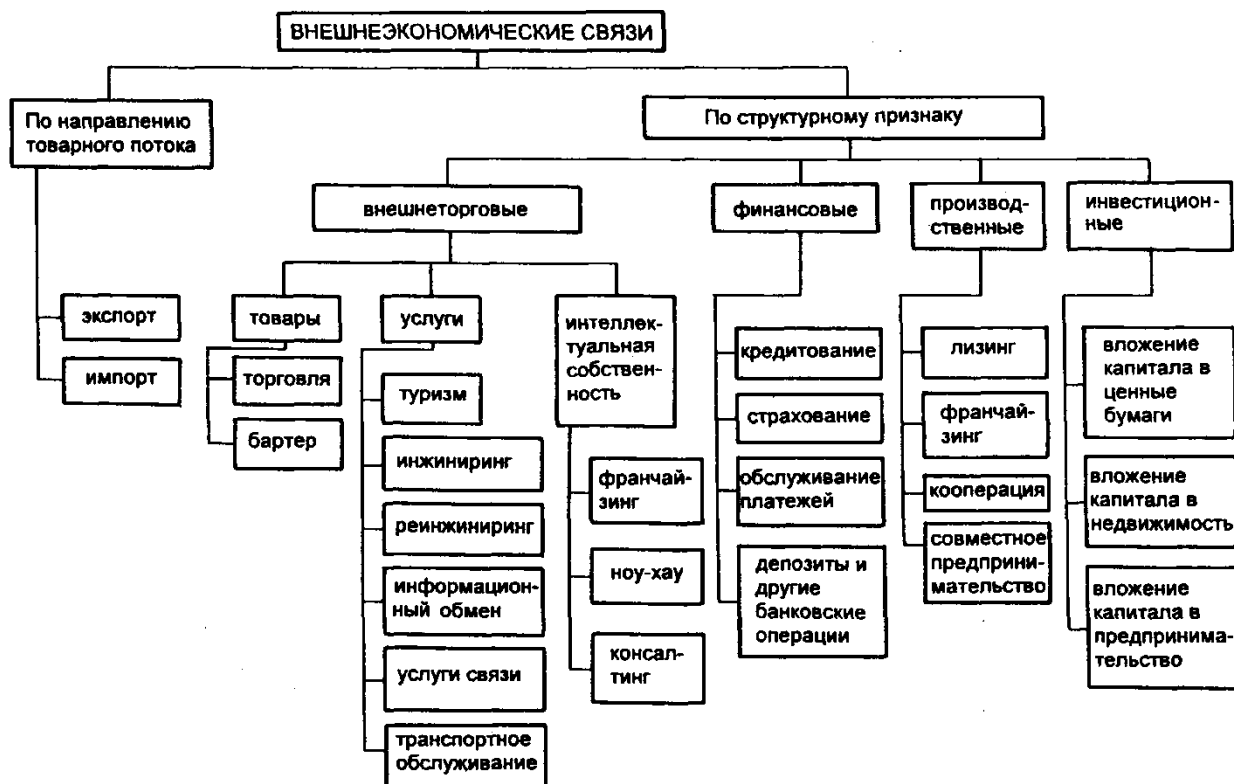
ВНЕШНЕЭКОНОМИЧЕСКИЕ СВЯЗИ

По направлению товарного потока

экспорт

импорт

По структурному признаку

внешнеторговые

товары

торговля

бартер

услуги

туризм

инжиниринг

реинжиниринг

информационный обмен

услуги связи

транспортное обслуживание

интеллектуальная собственность

франчайзинг

ноу-хау

консалтинг

финансовые

кредитование

страхование

обслуживание платежей

депозиты и другие банковские операции

производственные

лизинг

франчайзинг

кооперация

совместное предпринимательство

инвестиционные

вложение капитала в ценные бумаги

вложение капитала в недвижимость

вложение капитала в предпринимательство